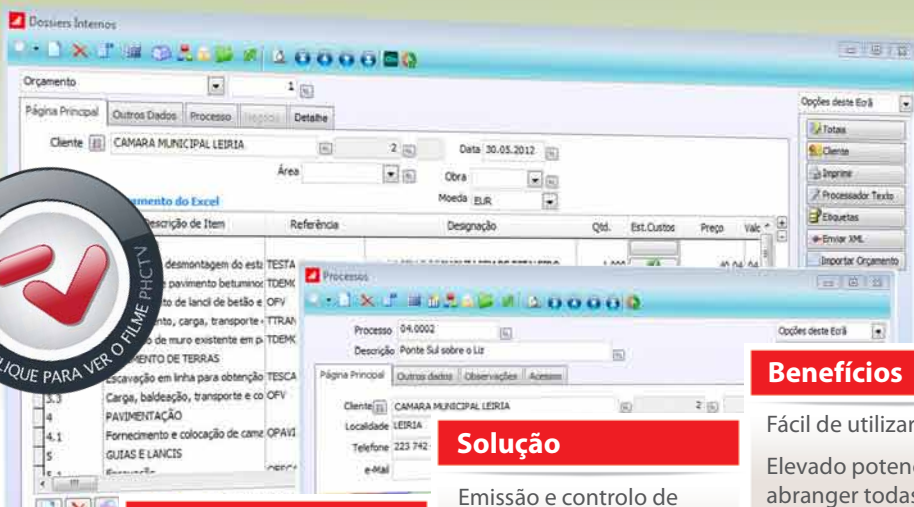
Dossiers Internos

Orçamento 1

Página Principal | Outros Dados | Processo | Negócio | Detalhe

Cliente CAMARA MUNICIPAL LEIRIA 2 Data 30.05.2012

Área Obra

Moeda EUR

Opções deste Ecrã

Totais

Cliente

Imprimir

Processador Texto

Etiquetas

Enviar XML

Importar Orçamento

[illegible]amento do Excel

Descrição de Item | Referência | Designação | Qtd. | Est.Custos | Preço | Valc

desmontagem do esta TESTA

pavimento betuminos TDEMC

to de lancil de betão e OFV

nto, carga, transporte TTRAN

de muro existente em p TDEMC

MENTO DE TERRAS

Escavação em linha para obtenção TESCA

3.3 Carga, baldeação, transporte e co OFV

4 PAVIMENTAÇÃO

4.1 Fornecimento e colocação de came OPAVI

5 GUIAS E LANCIS

CLIQUE PARA VER O FILME PHC TV

Processos

Processo 04.0002

Descrição Ponte Sul sobre o Liz

Opções deste Ecrã

Página Principal | Outros dados | Observações | Acessos

Cliente CAMARA MUNICIPAL LEIRIA 2

Localidade LEIRIA

Telefone 223 742

e-Mail

Solução

Emissão e controlo de

Benefícios

Fácil de utilizar

Elevado poten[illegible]

abranger toda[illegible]